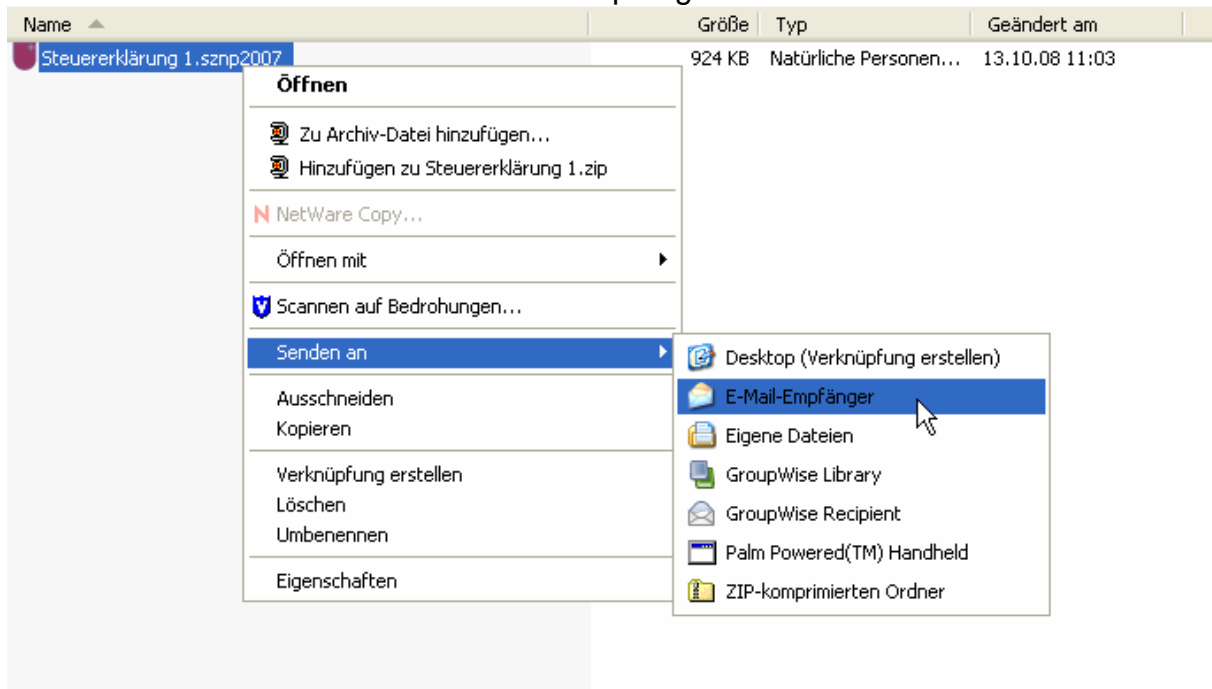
| Name | Größe | Typ | Geändert am |
|---|---|---|---|
| Steuererklärung 1.sznp2007 | 924 KB | Natürliche Personen... | 13.10.08 11:03 |

Öffnen

Zu Archiv-Datei hinzufügen...
Hinzufügen zu Steuererklärung 1.zip

N NetWare Copy...

Öffnen mit

Scannen auf Bedrohungen...

Senden an

Ausschneiden
Kopieren

Verknüpfung erstellen
Löschen
Umbenennen

Eigenschaften

Desktop (Verknüpfung erstellen)
E-Mail-Empfänger
Eigene Dateien
GroupWise Library
GroupWise Recipient
Palm Powered(TM) Handheld
ZIP-komprimierten Ordner